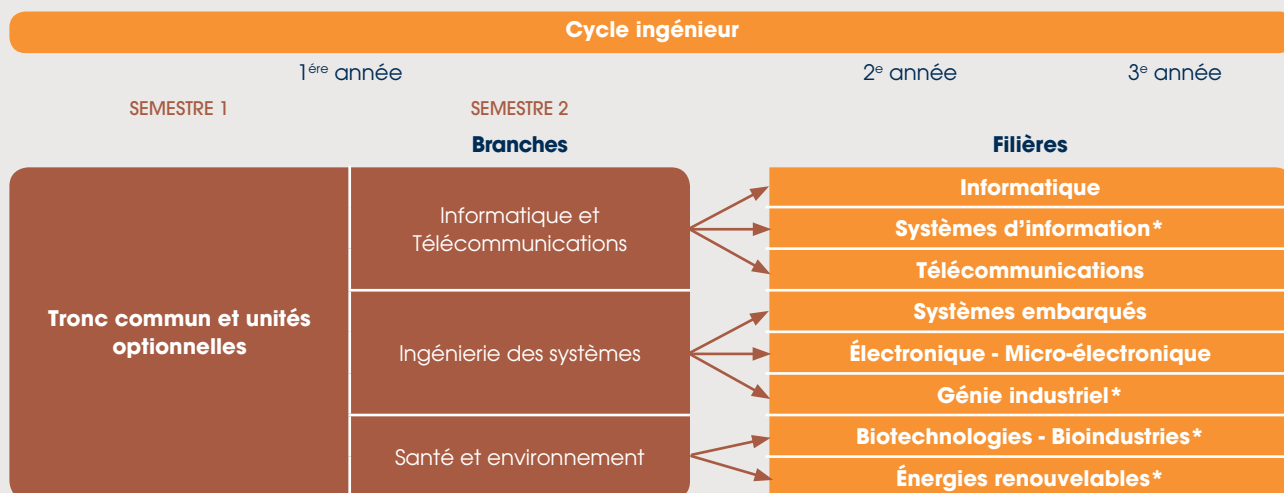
Cycle ingénieur

1ére année

2e année

3e année

SEMESTRE 1

SEMESTRE 2

Branches

Filières

Tronc commun et unités optionnelles

Informatique et Télécommunications

Ingénierie des systèmes

Santé et environnement

Informatique

Systèmes d'information*

Télécommunications

Systèmes embarqués

Électronique - Micro-électronique

Génie industriel*

Biotechnologies - Bioindustries*

Énergies renouvelables*